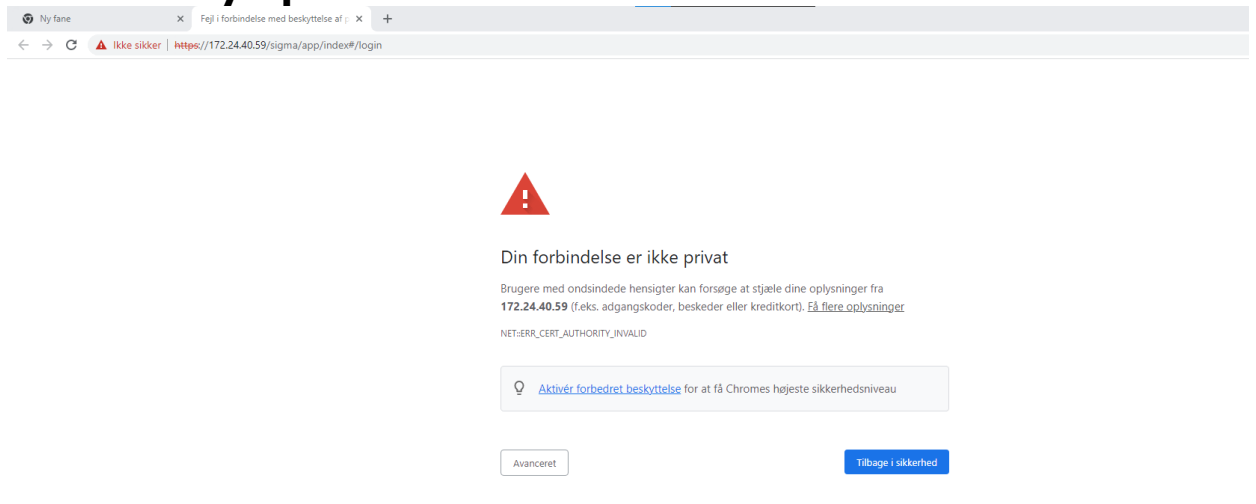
Ny fane
Fejl i forbindelse med beskyttelse af p
Ikke sikker | https://172.24.40.59/sigma/app/index#/login

Din forbindelse er ikke privat

Brugere med ondsindede hensigter kan forsøge at stjæle dine oplysninger fra **172.24.40.59** (f.eks. adgangskoder, beskeder eller kreditkort). Få flere oplysninger

NET::ERR_CERT_AUTHORITY_INVALID

Aktivér forbedret beskyttelse for at få Chromes højeste sikkerhedsniveau

Avanceret

Tilbage i sikkerhed